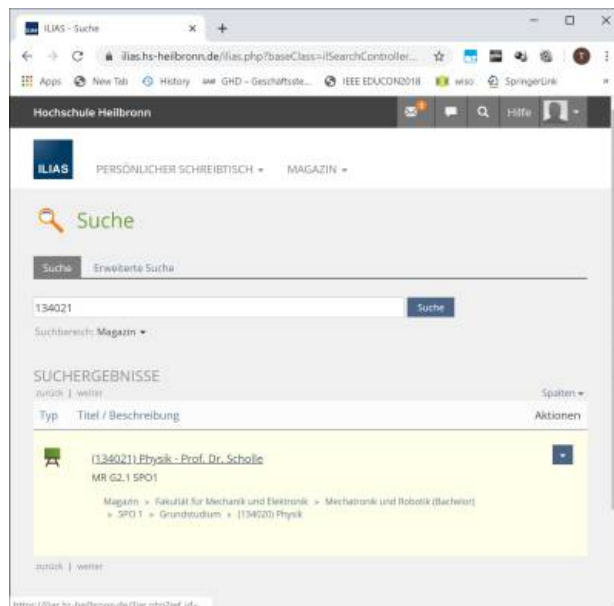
ILIAS - Suche

ilias.hs-heilbronn.de/ilias.php?baseClass=ilSearchController...

Apps New Tab History GHD - Geschäftsste... IEEE EDUCON2018 wiso SpringerLink

Hochschule Heilbronn

Hilfe

ILIAS

PERSÖNLICHER SCHREIBTISCH ▾ MAGAZIN ▾

Suche

Suche Erweiterte Suche

134021

Suche

Suchbereich: Magazin ▾

SUCHERGEBNISSE

zurück | weiter

Spalten ▾

| Typ | Titel / Beschreibung | Aktionen |
|---|---|---|
| | (134021) Physik - Prof. Dr. Scholle<br>MR G2.1 SPO1<br>Magazin » Fakultät für Mechanik und Elektronik » Mechatronik und Robotik (Bachelor) » SPO 1 » Grundstudium » (134020) Physik | |

zurück | weiter

https://ilias.hs-heilbronn.de/ilias.php?ref_id=